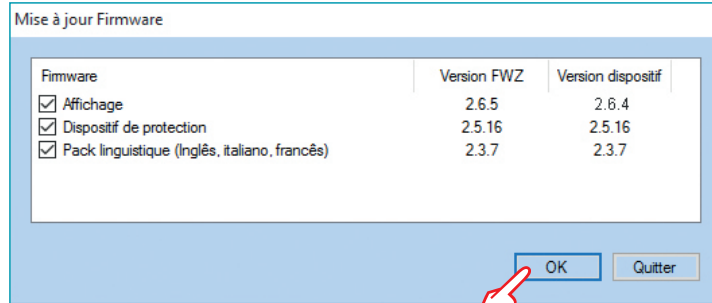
Mise à jour Firmware

| Firmware | Version FWZ | Version dispositif |
|---|---|---|
| ☑ Affichage | 2.6.5 | 2.6.4 |
| ☑ Dispositif de protection | 2.5.16 | 2.5.16 |
| ☑ Pack linguistique (Inglês, italiano, francês) | 2.3.7 | 2.3.7 |

OK

Quitter